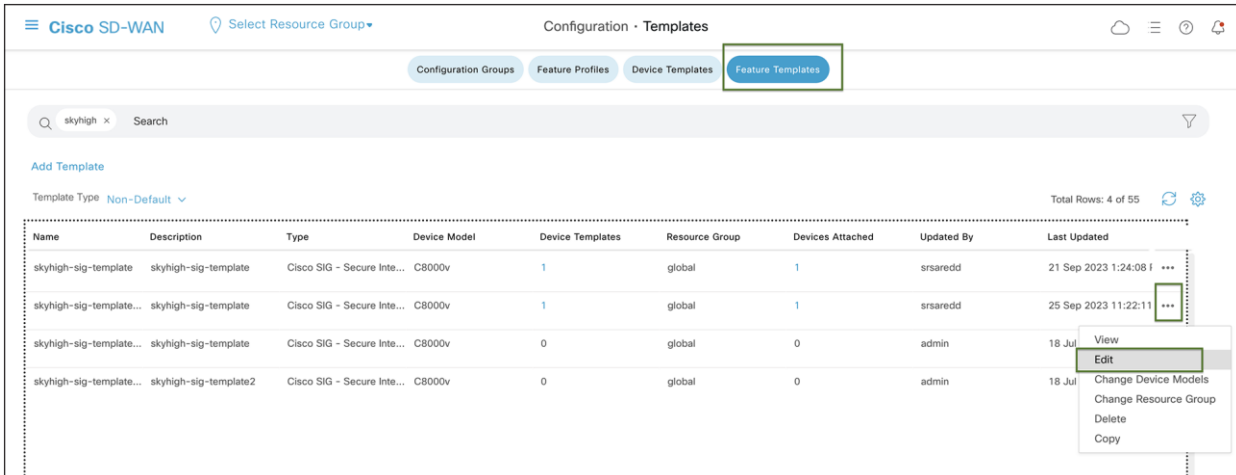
Cisco SD-WAN  Select Resource Group  Configuration · Templates

Configuration Groups  Feature Profiles  Device Templates  Feature Templates

skyhigh ×  Search

Add Template

Template Type Non-Default

Total Rows: 4 of 55

| Name | Description | Type | Device Model | Device Templates | Resource Group | Devices Attached | Updated By | Last Updated |
|---|---|---|---|---|---|---|---|---|
| skyhigh-sig-template | skyhigh-sig-template | Cisco SIG - Secure Inte... | C8000v | 1 | global | 1 | srsaredd | 21 Sep 2023 1:24:08 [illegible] ••• |
| skyhigh-sig-template... | skyhigh-sig-template | Cisco SIG - Secure Inte... | C8000v | 1 | global | 1 | srsaredd | 25 Sep 2023 11:22:11 ••• |
| skyhigh-sig-template... | skyhigh-sig-template | Cisco SIG - Secure Inte... | C8000v | 0 | global | 0 | admin | 18 Jul |
| skyhigh-sig-template... | skyhigh-sig-template2 | Cisco SIG - Secure Inte... | C8000v | 0 | global | 0 | admin | 18 Jul |

View
Edit
Change Device Models
Change Resource Group
Delete
Copy